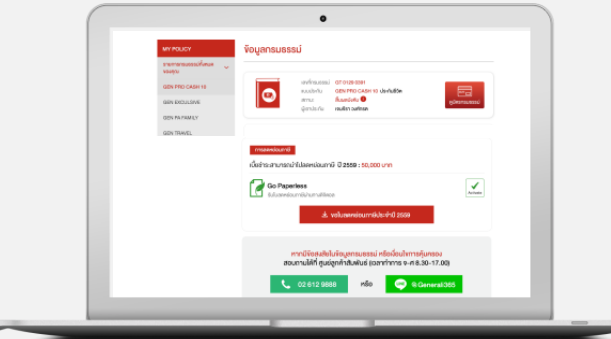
MY POLICY

รายการกรมธรรม์ทั้งหมดของคุณ

GEN PRO CASH 10

GEN EXCLUSIVE

GEN PA FAMILY

GEN TRAVEL

ข้อมูลกรมธรรม์

เลขที่กรมธรรม์ 07-0126-0081
แบบประกัน GEN PRO CASH 10 ประกันชีวิต
สถานะ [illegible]
ผู้เอาประกัน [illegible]

คู่มือกรมธรรม์

การลดหย่อนภาษี

เบี้ยประกันภาษีที่ใช้ลดหย่อนภาษี ปี 2559 : 50,000 บาท

Go Paperless
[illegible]

ขอใบลดหย่อนภาษีประจำปี 2559

หากมีข้อสงสัยในข้อมูลกรมธรรม์ หรือเงื่อนไขการคุ้มครอง
สอบถามได้ที่ ศูนย์ลูกค้าสัมพันธ์ (เวลาทำการ จ.-ศ.8.30-17.00)

02 612 9888

หรือ

@Generali365